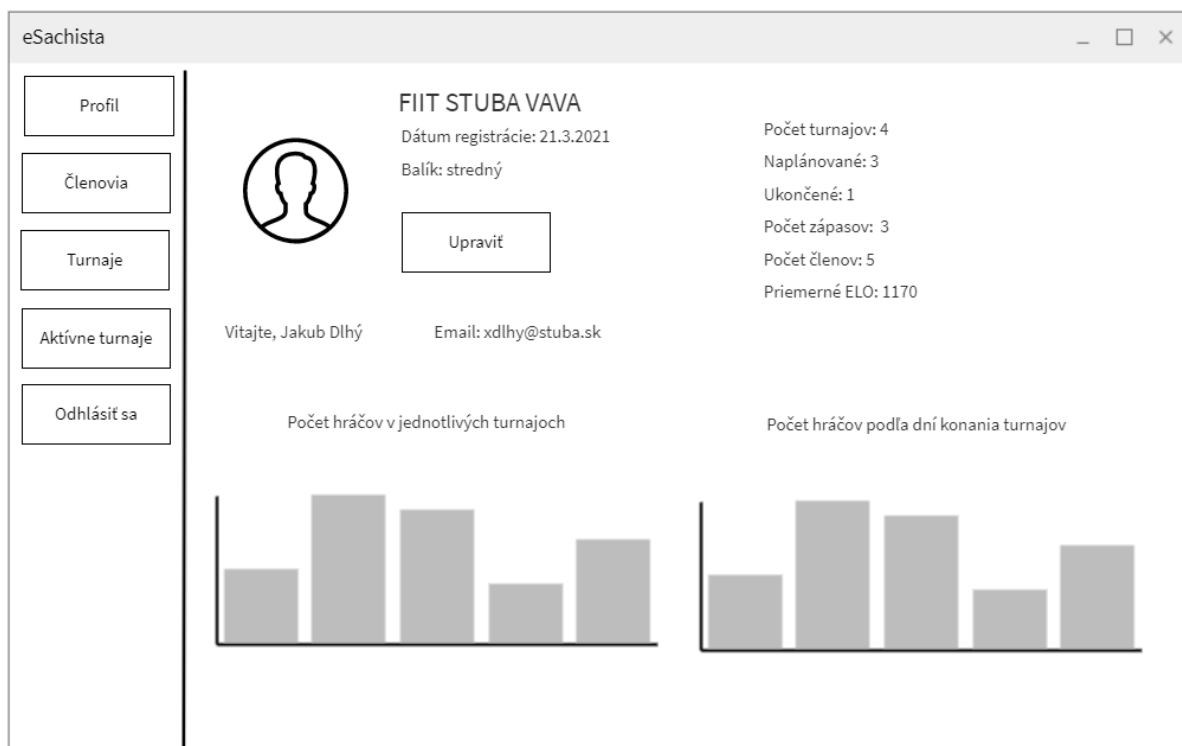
eSachista

_ ☐ ✕

Profil

Členovia

Turnaje

Aktívne turnaje

Odhlásiť sa

FIIT STUBA VAVA

Dátum registrácie: 21.3.2021

Balík: stredný

Upraviť

Počet turnajov: 4

Naplánované: 3

Ukončené: 1

Počet zápasov: 3

Počet členov: 5

Priemerné ELO: 1170

Vitajte, Jakub Dlhý

Email: xdlhy@stuba.sk

Počet hráčov v jednotlivých turnajoch

Počet hráčov podľa dní konania turnajov